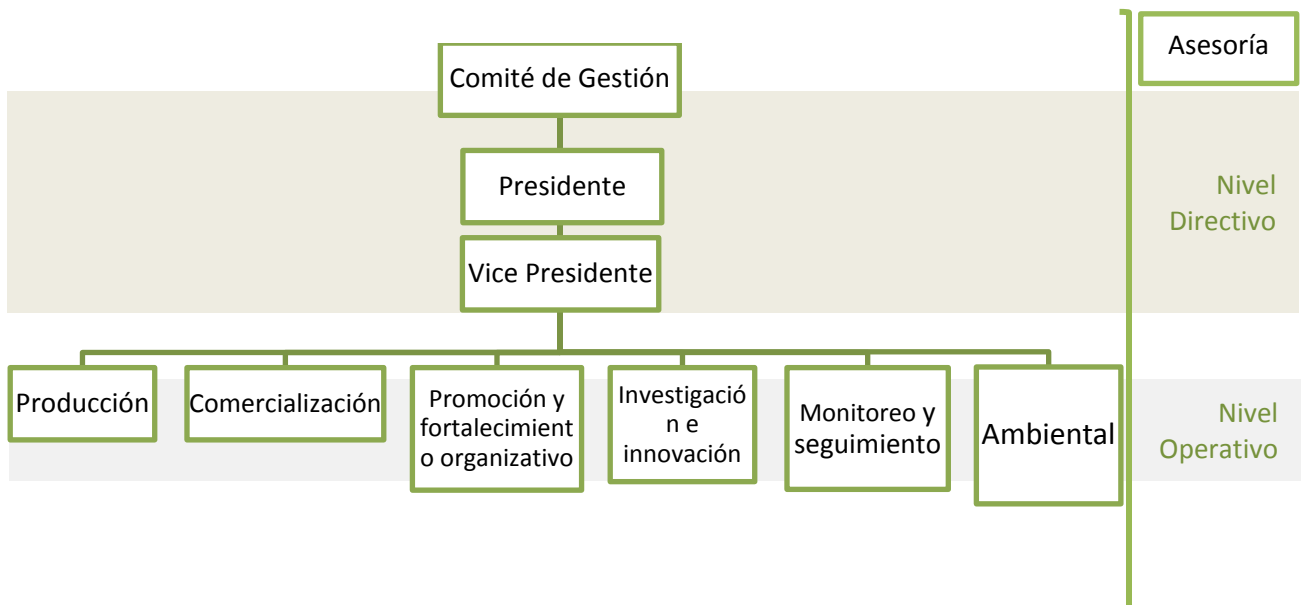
Asesoría

Comité de Gestión

Presidente

Vice Presidente

Nivel Directivo

Producción

Comercialización

Promoción y fortalecimiento organizativo

Investigación e innovación

Monitoreo y seguimiento

Ambiental

Nivel Operativo